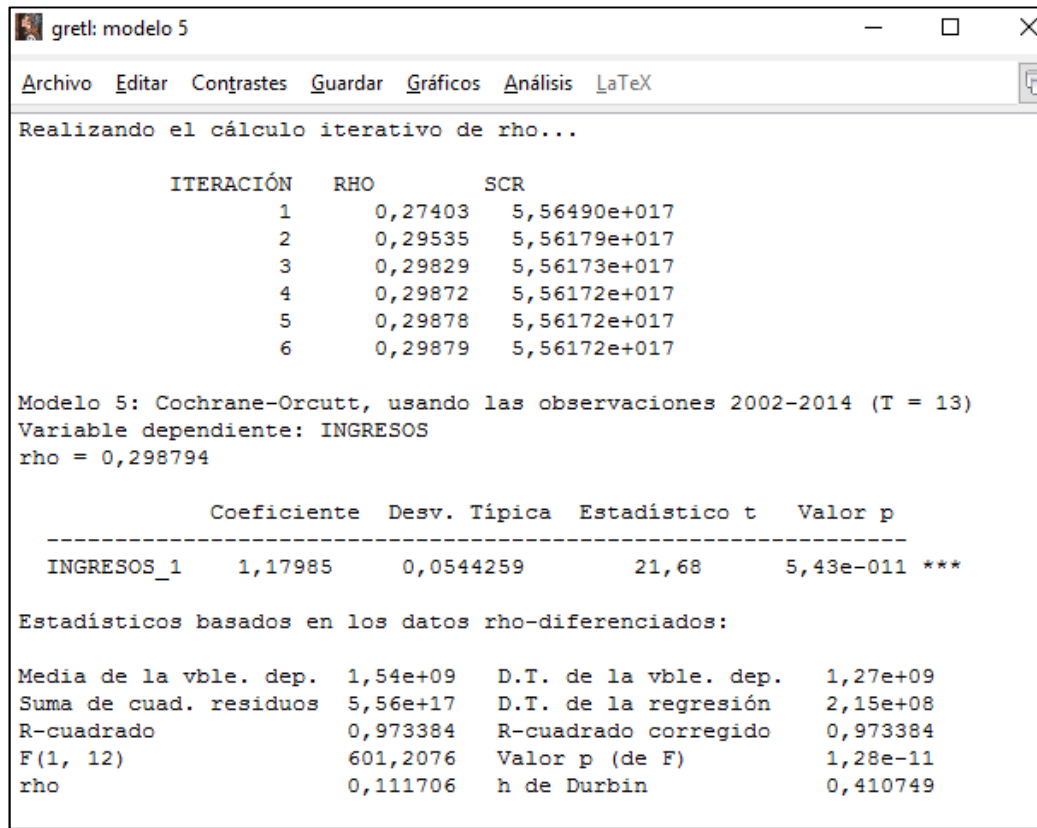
gretl: modelo 5

Archivo Editar Contrastes Guardar Gráficos Análisis LaTeX

Realizando el cálculo iterativo de rho...

| ITERACIÓN | RHO | SCR |
|---|---|---|
| 1 | 0,27403 | 5,56490e+017 |
| 2 | 0,29535 | 5,56179e+017 |
| 3 | 0,29829 | 5,56173e+017 |
| 4 | 0,29872 | 5,56172e+017 |
| 5 | 0,29878 | 5,56172e+017 |
| 6 | 0,29879 | 5,56172e+017 |

Modelo 5: Cochrane-Orcutt, usando las observaciones 2002-2014 (T = 13)
Variable dependiente: INGRESOS
rho = 0,298794

| | Coeficiente | Desv. Típica | Estadístico t | Valor p | |
|---|---|---|---|---|---|
| INGRESOS_1 | 1,17985 | 0,0544259 | 21,68 | 5,43e-011 | *** |

Estadísticos basados en los datos rho-diferenciados:

| | | | |
|---|---|---|---|
| Media de la vble. dep. | 1,54e+09 | D.T. de la vble. dep. | 1,27e+09 |
| Suma de cuad. residuos | 5,56e+17 | D.T. de la regresión | 2,15e+08 |
| R-cuadrado | 0,973384 | R-cuadrado corregido | 0,973384 |
| F(1, 12) | 601,2076 | Valor p (de F) | 1,28e-11 |
| rho | 0,111706 | h de Durbin | 0,410749 |